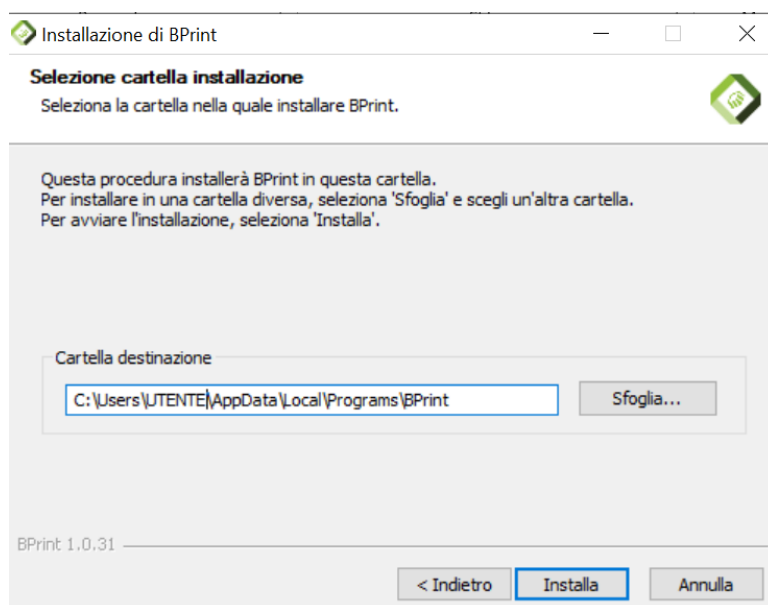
Installazione di BPrint

Selezione cartella installazione
Seleziona la cartella nella quale installare BPrint.

Questa procedura installerà BPrint in questa cartella.
Per installare in una cartella diversa, seleziona 'Sfoglia' e scegli un'altra cartella.
Per avviare l'installazione, seleziona 'Installa'.

Cartella destinazione
C:\Users\UTENTE\AppData\Local\Programs\BPrint
Sfoglia...

BPrint 1.0.31

< Indietro
Installa
Annulla